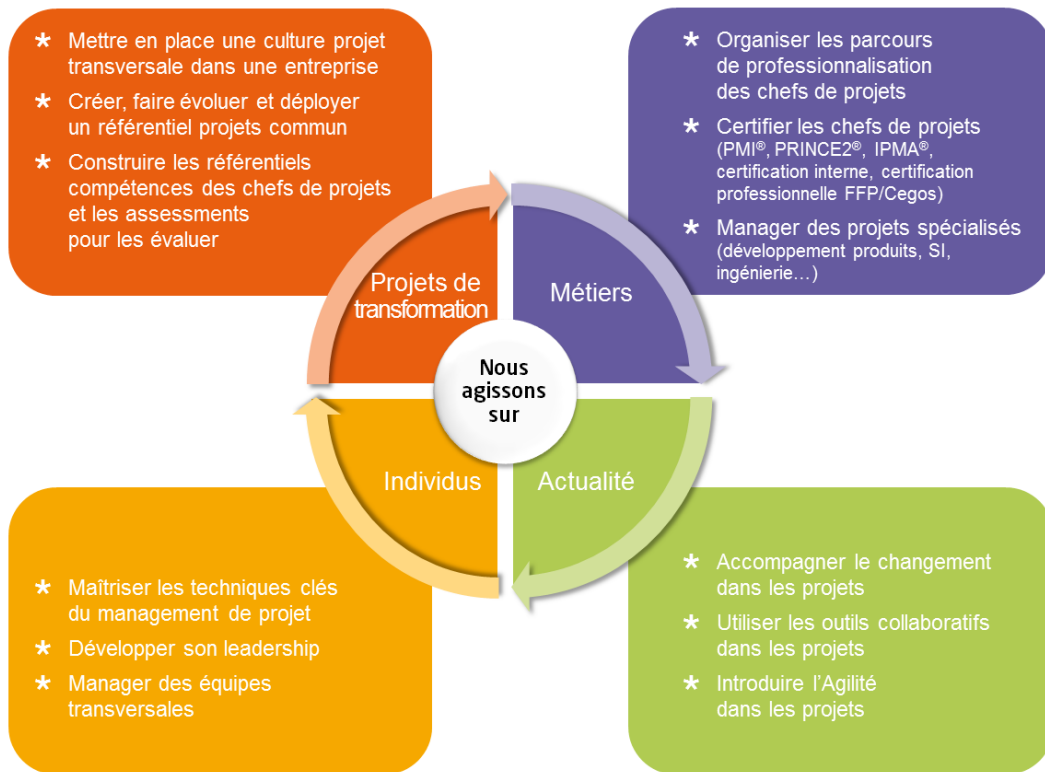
* Mettre en place une culture projet transversale dans une entreprise

* Créer, faire évoluer et déployer un référentiel projets commun

* Construire les référentiels compétences des chefs de projets et les assessments pour les évaluer

* Organiser les parcours de professionnalisation des chefs de projets

* Certifier les chefs de projets (PMI®, PRINCE2®, IPMA®, certification interne, certification professionnelle FFP/Cegos)

* Manager des projets spécialisés (développement produits, SI, ingénierie…)

Projets de transformation

Métiers

Nous agissons sur

Individus

Actualité

* Maîtriser les techniques clés du management de projet

* Développer son leadership

* Manager des équipes transversales

* Accompagner le changement dans les projets

* Utiliser les outils collaboratifs dans les projets

* Introduire l'Agilité dans les projets